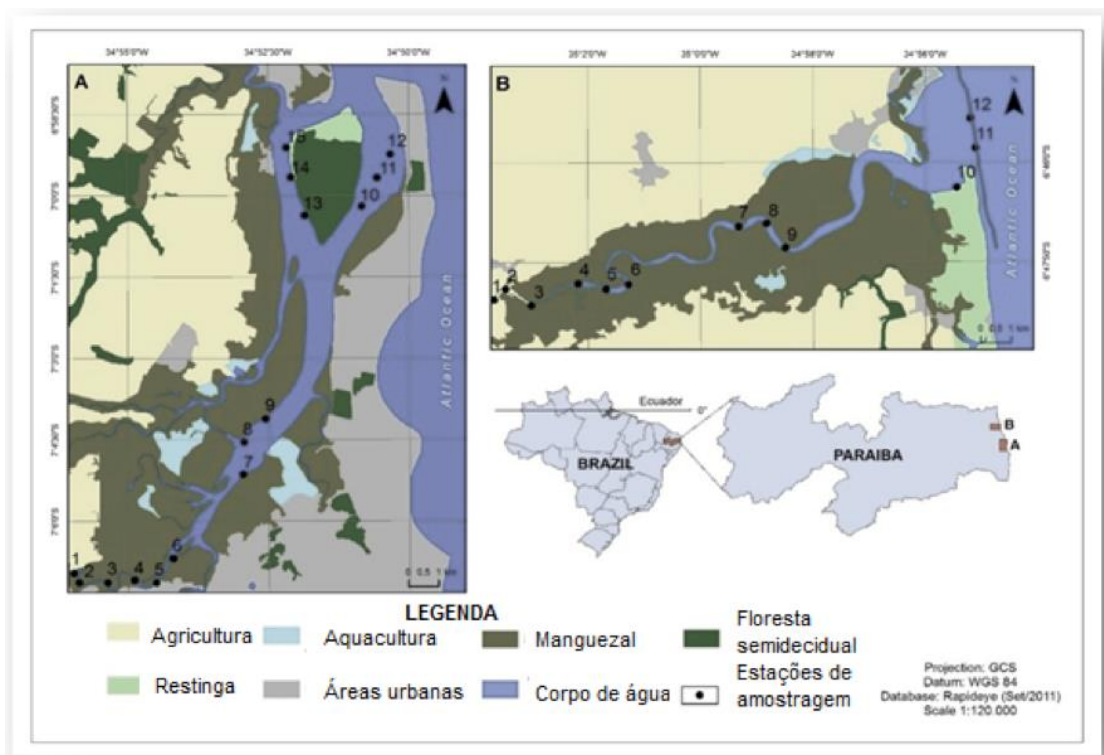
A

34°55'0"W 34°52'30"W 34°50'0"W

N

6°55'30"S
7°0'0"S
7°2'30"S
7°5'0"S
7°4'30"S
7°6'0"S

15
14
13
12
11
10
9
8
7
6
5
4
3
2
1

Atlantic Ocean

0 0.5 1 km

B

35°2'0"W 35°0'0"W 34°58'0"W 34°56'0"W

N

6°46'0"S
6°47'0"S

12
11
10
9
8
7
6
5
4
3
2
1

Atlantic Ocean

0 0.5 1 km

Ecuador 0°

BRAZIL

PARAIBA

B
A

LEGENDA

Agricultura
Aquacultura
Manguezal
Floresta semidecidual
Restinga
Áreas urbanas
Corpo de água
Estações de amostragem

Projection: GCS
Datum: WGS 84
Database: Rapideye (Set/2011)
Scale 1:120.000